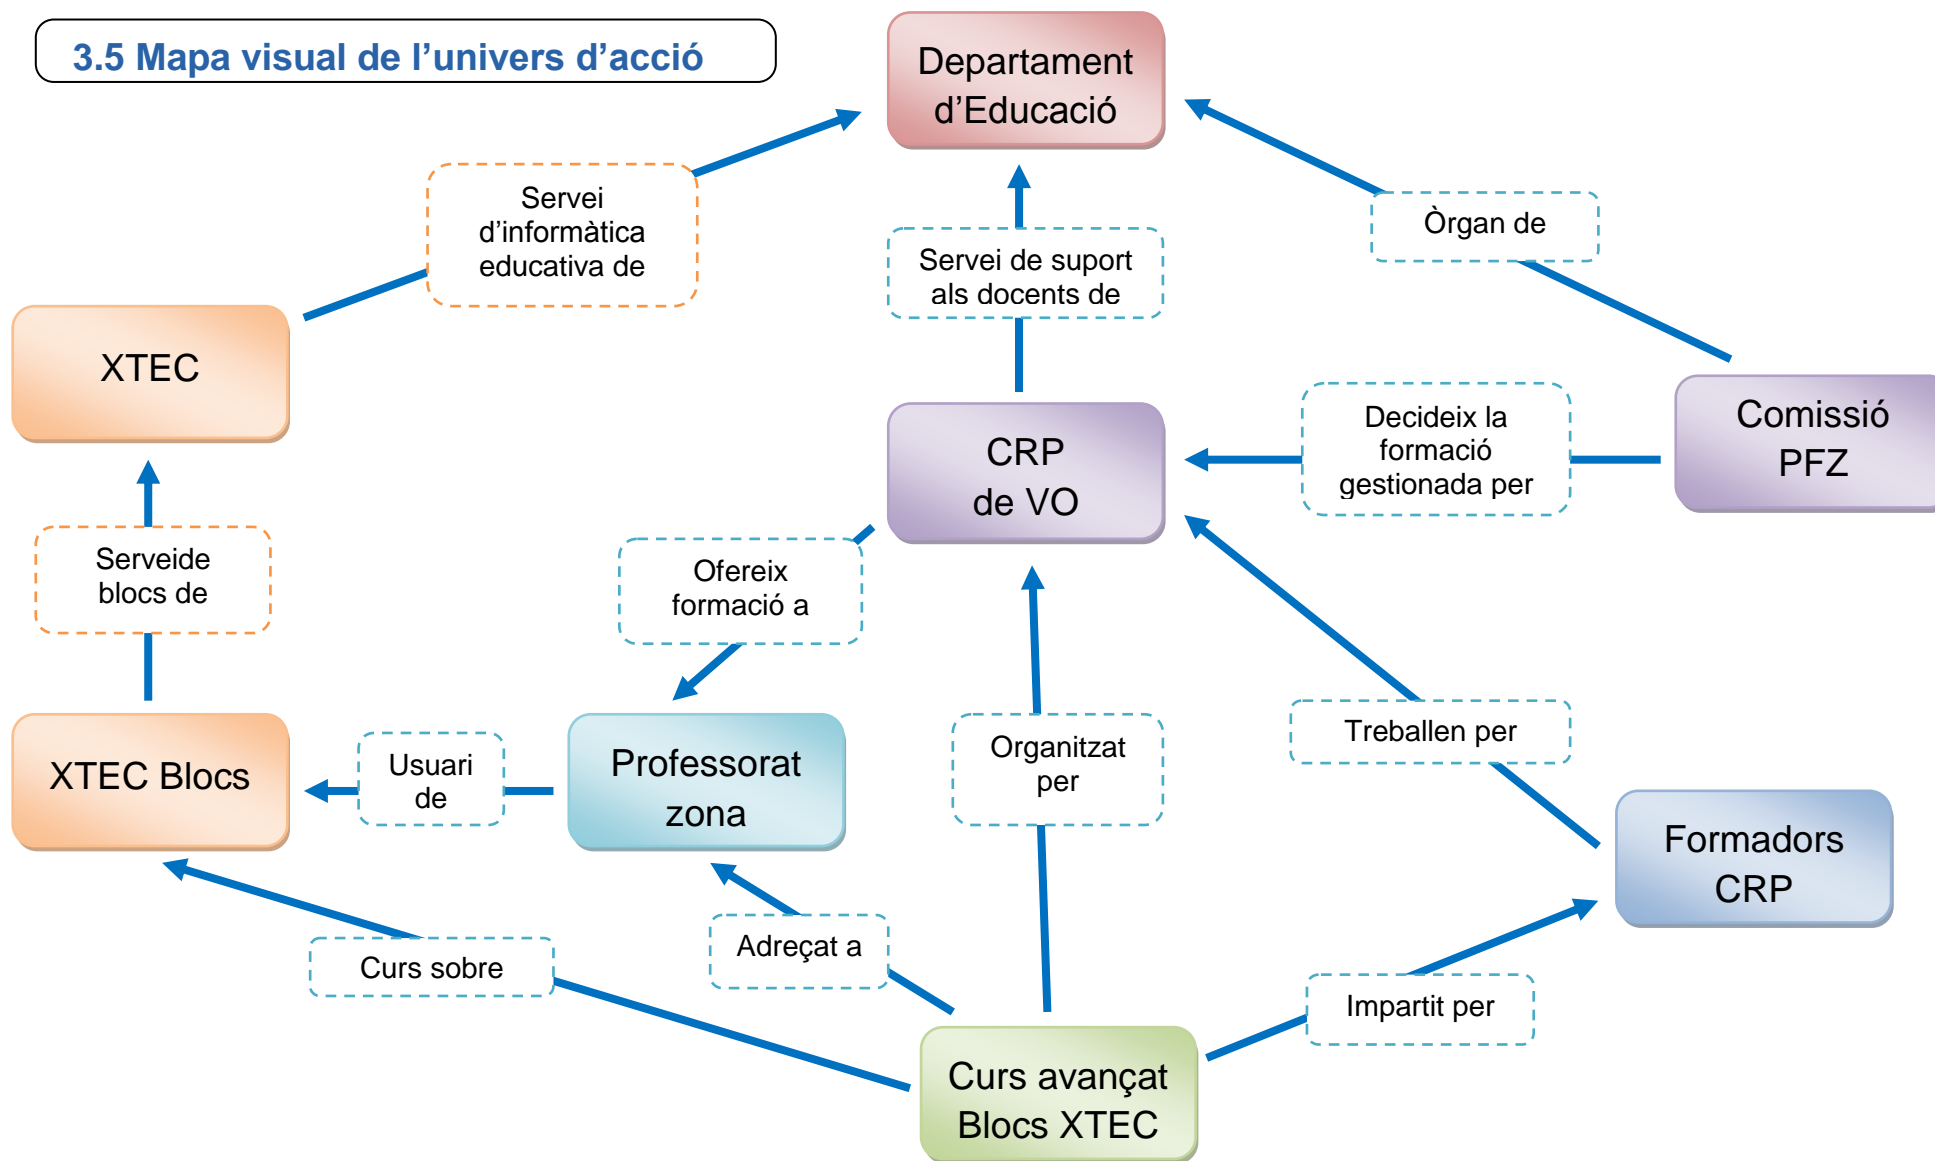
3.5 Mapa visual de l'univers d'acció

Departament d'Educació

Servei d'informàtica educativa de

Servei de suport als docents de

Òrgan de

XTEC

CRP de VO

Decideix la formació gestionada per

Comissió PFZ

Serveide blocs de

Ofereix formació a

XTEC Blocs

Usuari de

Professorat zona

Organitzat per

Treballen per

Formadors CRP

Curs sobre

Adreçat a

Impartit per

Curs avançat Blocs XTEC